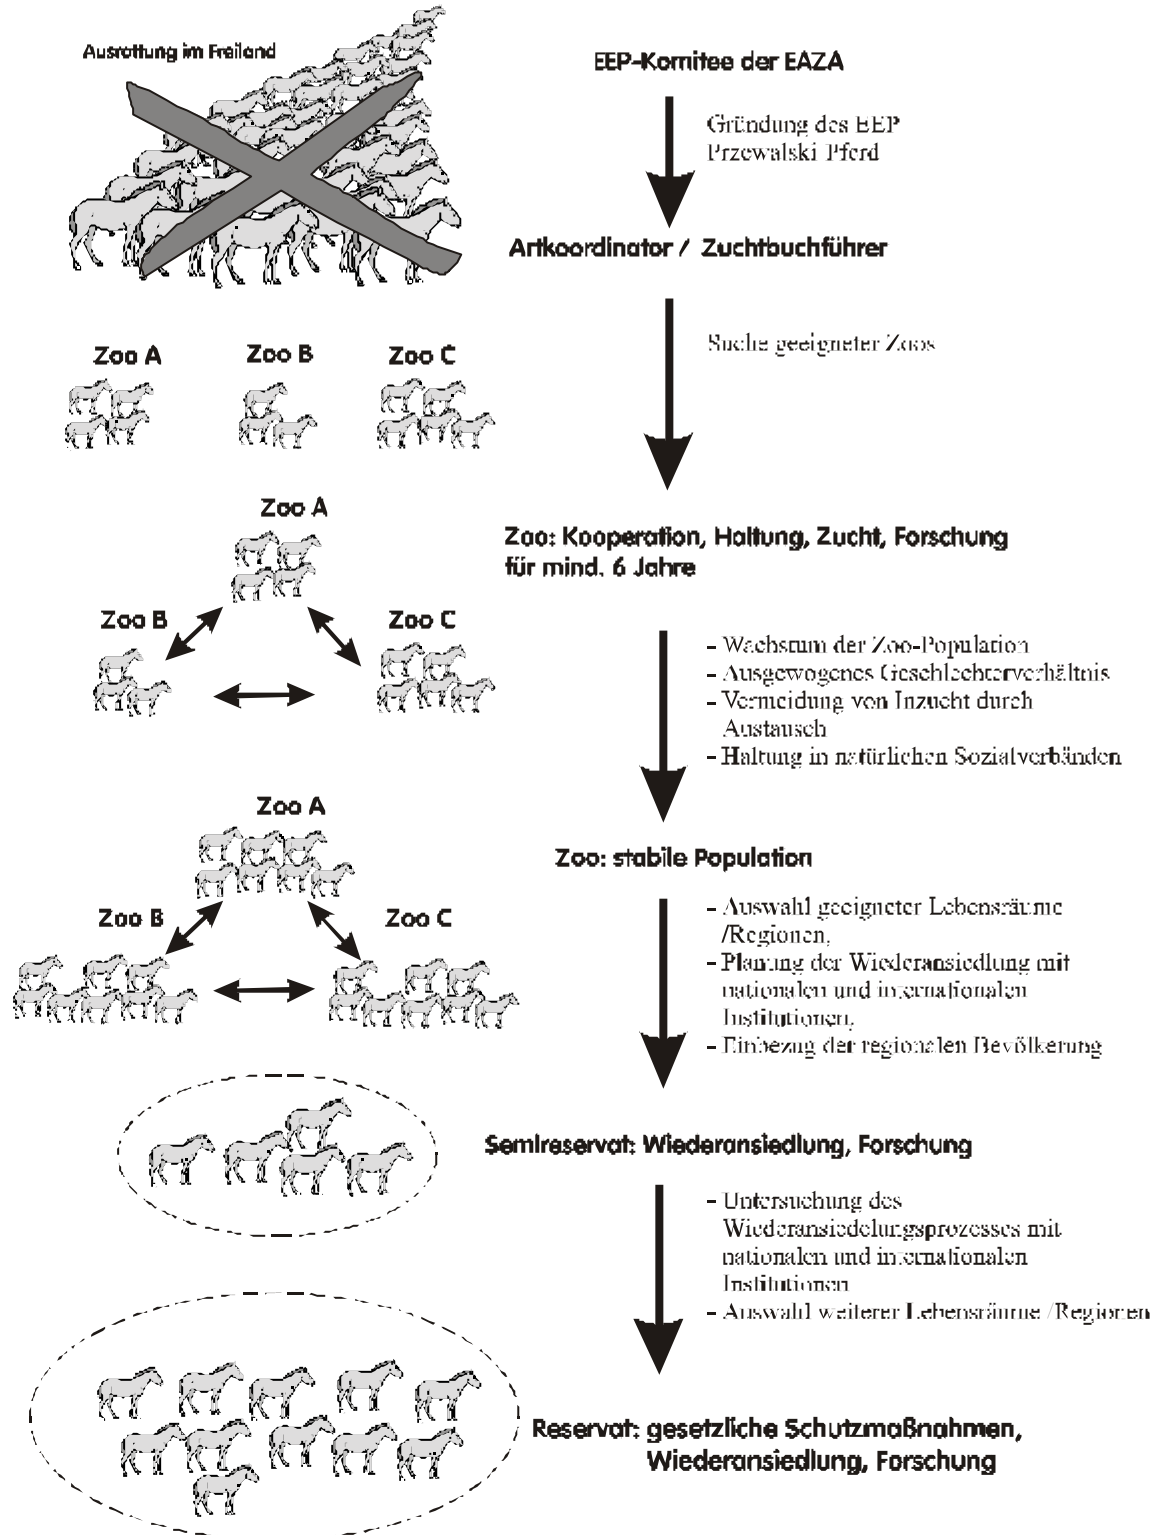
Ausrottung im Freiland

EEP-Komitee der EAZA

Gründung des EEP Przewalski Pferd

Artkoordinator / Zuchtbuchführer

Zoo A Zoo B Zoo C

Suche geeigneter Zoos

Zoo A

Zoo: Kooperation, Haltung, Zucht, Forschung für mind. 6 Jahre

Zoo B Zoo C

- Wachstum der Zoo-Population
- Ausgewogenes Geschlechterverhältnis
- Vermeidung von Inzucht durch Austausch
- Haltung in natürlichen Sozialverbänden

Zoo A

Zoo: stabile Population

Zoo B Zoo C

- Auswahl geeigneter Lebensräume /Regionen,
- Planung der Wiederansiedlung mit nationalen und internationalen Institutionen,
- Einbezug der regionalen Bevölkerung

Semireservat: Wiederansiedlung, Forschung

- Untersuchung des Wiederansiedelungsprozesses mit nationalen und internationalen Institutionen
- Auswahl weiterer Lebensräume /Regionen

Reservat: gesetzliche Schutzmaßnahmen, Wiederansiedlung, Forschung